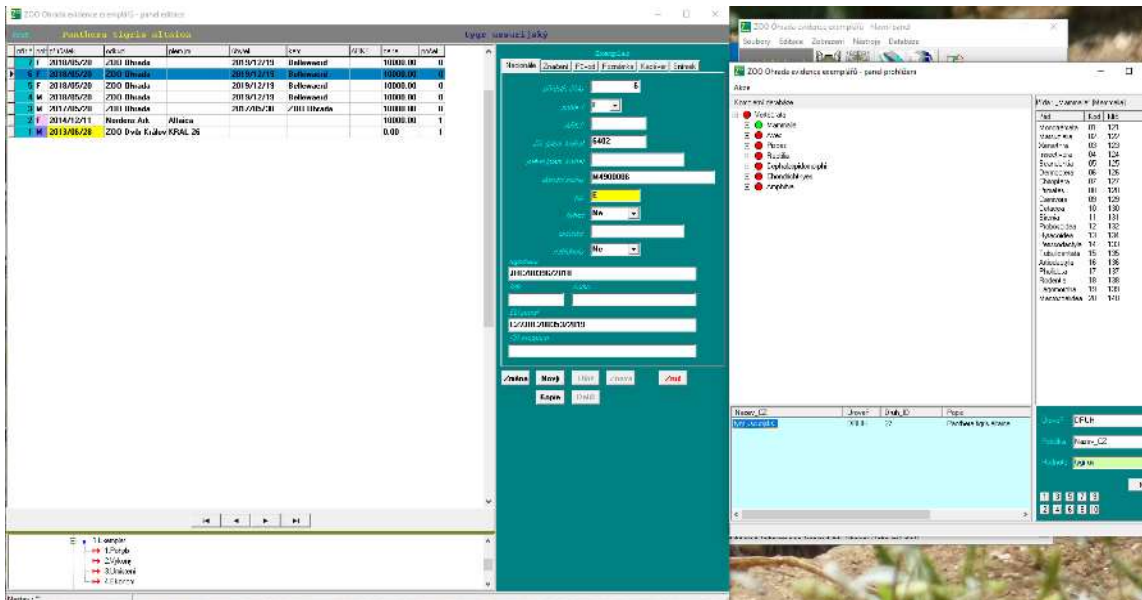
ZOO Ohrada evidence exemplářů - panel editace

Panthera tigris altaica

tygr usurijský

| | | | | | | | | |
|---|---|---|---|---|---|---|---|---|
| 7 | F | 2018/05/20 | ZOO Ohrada | | 2019/12/19 | Bellewaerd | 10000.00 | 0 |
| 6 | F | 2018/05/20 | ZOO Ohrada | | 2019/12/19 | Bellewaerd | 10000.00 | 0 |
| 5 | F | 2018/05/20 | ZOO Ohrada | | 2019/12/19 | Bellewaerd | 10000.00 | 0 |
| 4 | M | 2018/05/20 | ZOO Ohrada | | 2019/12/19 | Bellewaerd | 10000.00 | 0 |
| 3 | M | 2017/05/20 | ZOO Ohrada | | 2017/05/20 | ZOO Ohrada | 10000.00 | 0 |
| 2 | F | 2014/12/11 | Nordens Ark | Altaica | | | 10000.00 | 1 |
| 1 | M | 2013/06/28 | ZOO Dvůr Králov | KRAL 26 | | | 0.00 | 1 |

Exemplář

Nacionále | Značení | PZ-od | Poznámka | Kačí-ver | Snímek

6

F

6402

M4900006

E

Ne

Ne

2018/05/20/2018

13/2018/2019/05/2019

Změna | Nový | Uložit | Zrušit | Zrušit

Kopie | Uložit

1.Exemplář
1.Pohyb
2.Výkaz
3.Umístění
4.Úhyn

ZOO Ohrada evidence exemplářů - panel prohlížení

Soubory Editace Zobrazení Nástroje Databáze

Akce

Vertebrata
Mammalia
Aves
Pisces
Reptilia
Cephalaspidomorphi
Chondrichthyes
Amphibia

| Název_CZ | Úroveň | Druh_ID | Popis |
|---|---|---|---|
| tygr usurijský | | 22 | Panthera tigris altaica |

DRUH

Název_CZ

tygr

1 3 5 7 9
2 4 6 8 0